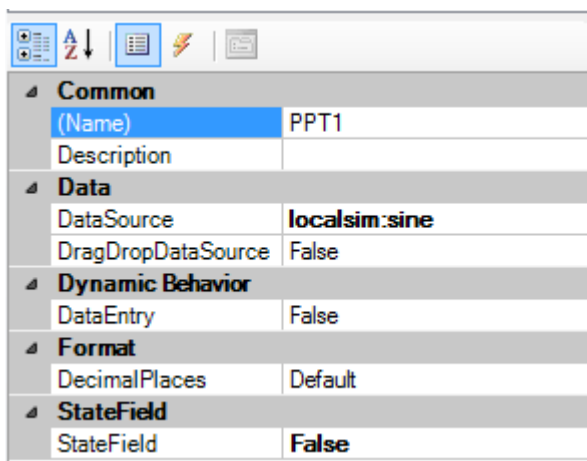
A
Z

Common

| (Name) | PPT1 |
|---|---|
| Description | |

Data

| DataSource | **localsim:sine** |
|---|---|
| DragDropDataSource | False |

Dynamic Behavior

| DataEntry | False |
|---|---|

Format

| DecimalPlaces | Default |
|---|---|

StateField

| StateField | **False** |
|---|---|